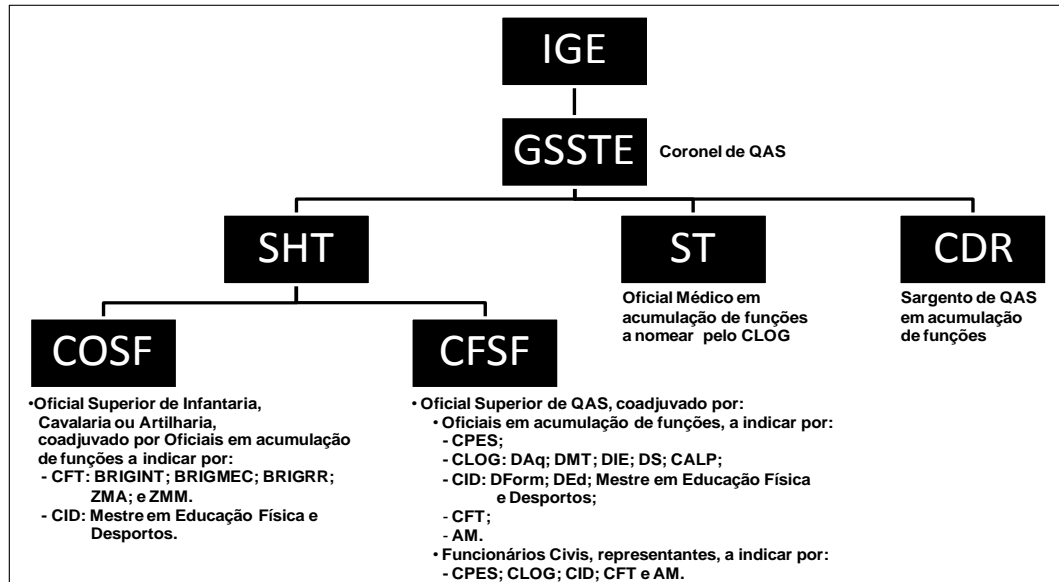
IGE

GSSTE

Coronel de QAS

SHT

ST

CDR

Oficial Médico em acumulação de funções a nomear pelo CLOG

Sargento de QAS em acumulação de funções

COSF

CFSF

•Oficial Superior de Infantaria, Cavalaria ou Artilharia, coadjuvado por Oficiais em acumulação de funções a indicar por:
- CFT: BRIGINT; BRIGMEC; BRIGRR; ZMA; e ZMM.
- CID: Mestre em Educação Física e Desportos.

• Oficial Superior de QAS, coadjuvado por:
• Oficiais em acumulação de funções, a indicar por:
- CPES;
- CLOG: DAq; DMT; DIE; DS; CALP;
- CID: DForm; DEd; Mestre em Educação Física e Desportos;
- CFT;
- AM.
• Funcionários Civis, representantes, a indicar por:
- CPES; CLOG; CID; CFT e AM.